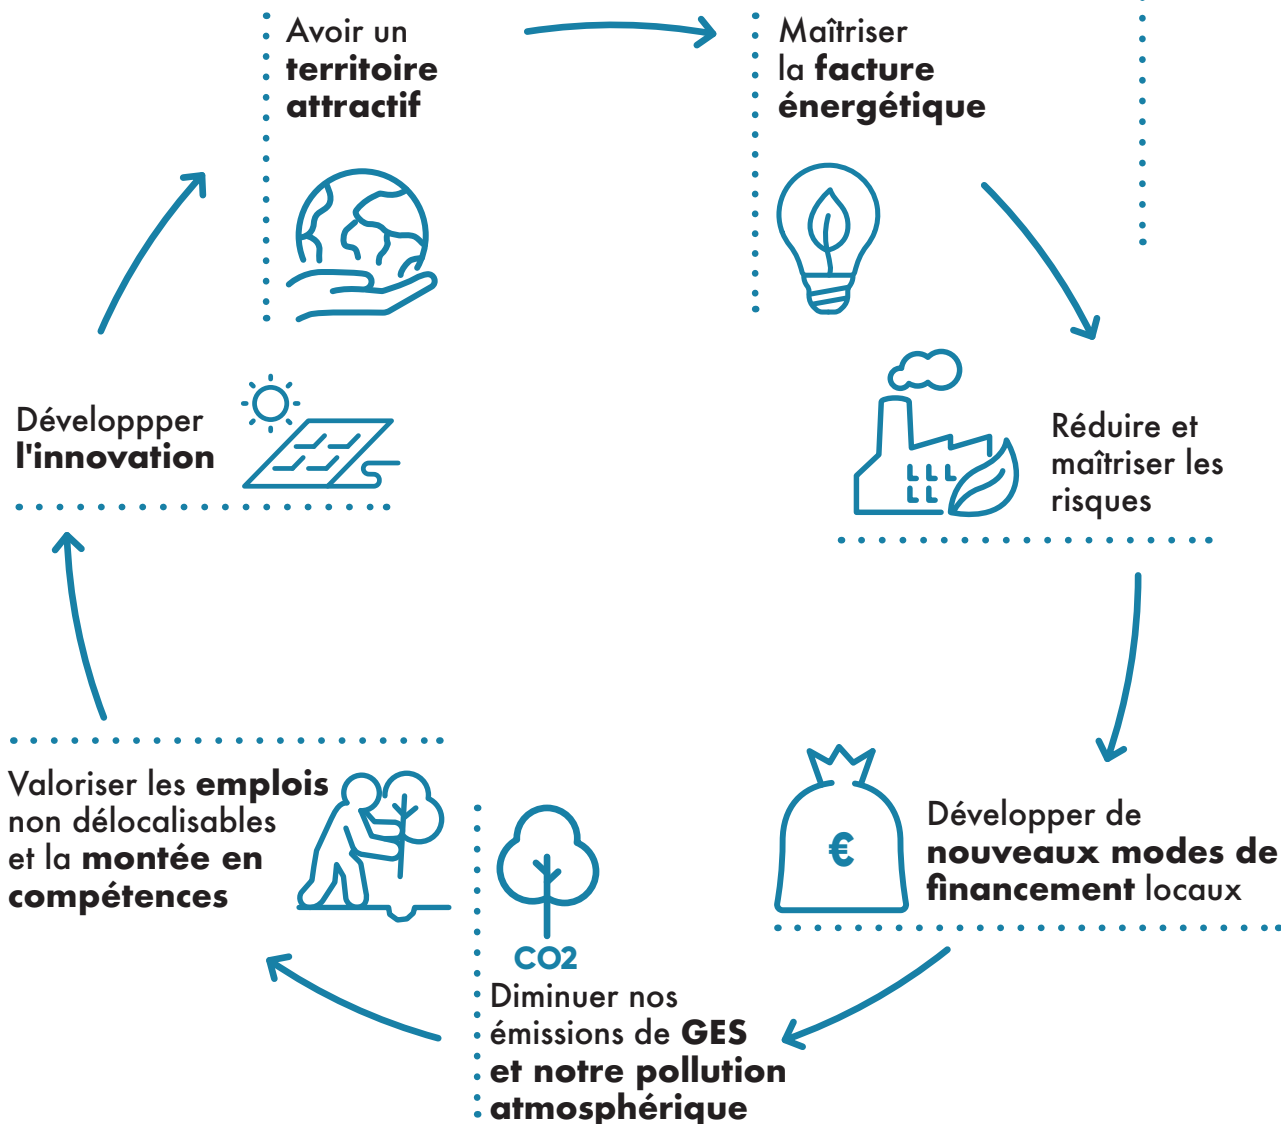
Avoir un territoire attractif

Maîtriser la facture énergétique

Réduire et maîtriser les risques

€

Développer de nouveaux modes de financement locaux

CO2

Diminuer nos émissions de GES et notre pollution atmosphérique

Valoriser les emplois non délocalisables et la montée en compétences

Développper l'innovation